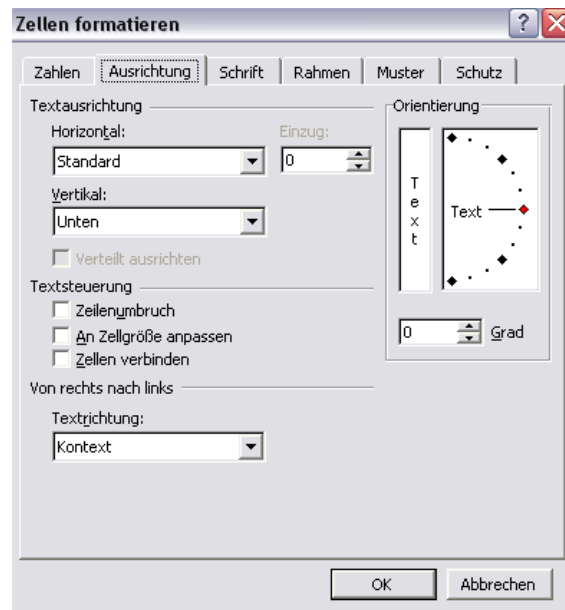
Zellen formatieren

?

Zahlen | Ausrichtung | Schrift | Rahmen | Muster | Schutz

Textausrichtung

Horizontal:

Standard

Einzug:

0

Vertikal:

Unten

Verteilt ausrichten

Textsteuerung

Zeilenumbruch

An Zellgröße anpassen

Zellen verbinden

Von rechts nach links

Textrichtung:

Kontext

Orientierung

T
e
x
t

Text

0

Grad

OK

Abbrechen